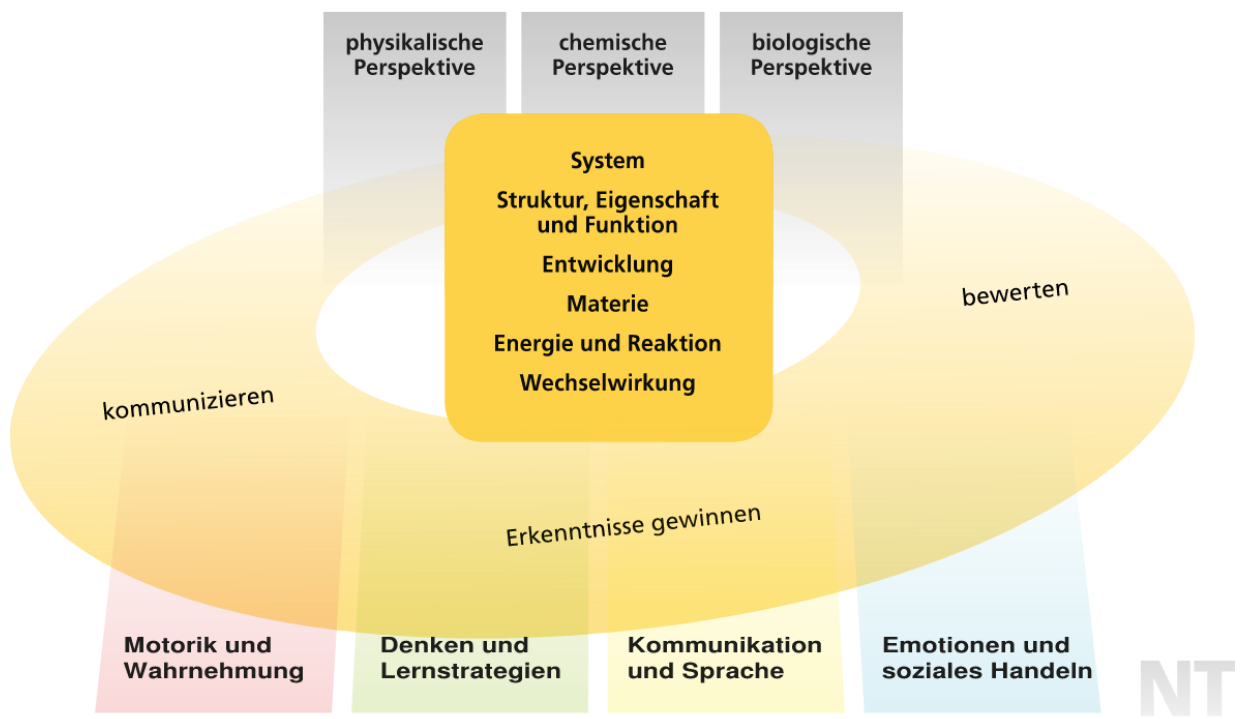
physikalische Perspektive

chemische Perspektive

biologische Perspektive

System

Struktur, Eigenschaft und Funktion

Entwicklung

Materie

Energie und Reaktion

Wechselwirkung

bewerten

kommunizieren

Erkenntnisse gewinnen

Motorik und Wahrnehmung

Denken und Lernstrategien

Kommunikation und Sprache

Emotionen und soziales Handeln

NT